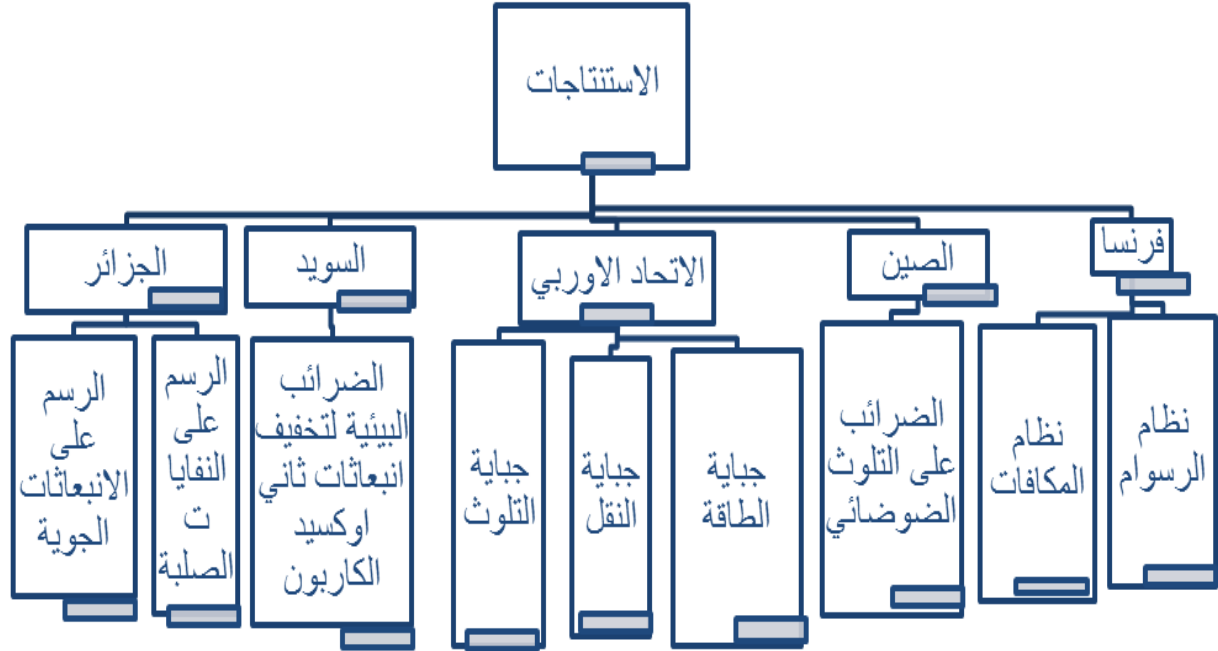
الاستنتاجات

فرنسا
الصين
الاتحاد الاوربي
السويد
الجزائر

نظام الرسوام
نظام المكافات
الضرائب على التلوث الضوضائي
جباية الطاقة
جباية النقل
جباية التلوث
الضرائب البيئية لتخفيف انبعاثات ثاني اوكسيد الكاربون
الرسم على النفايا ت الصلبة
الرسم على الانبعاثات الجوية